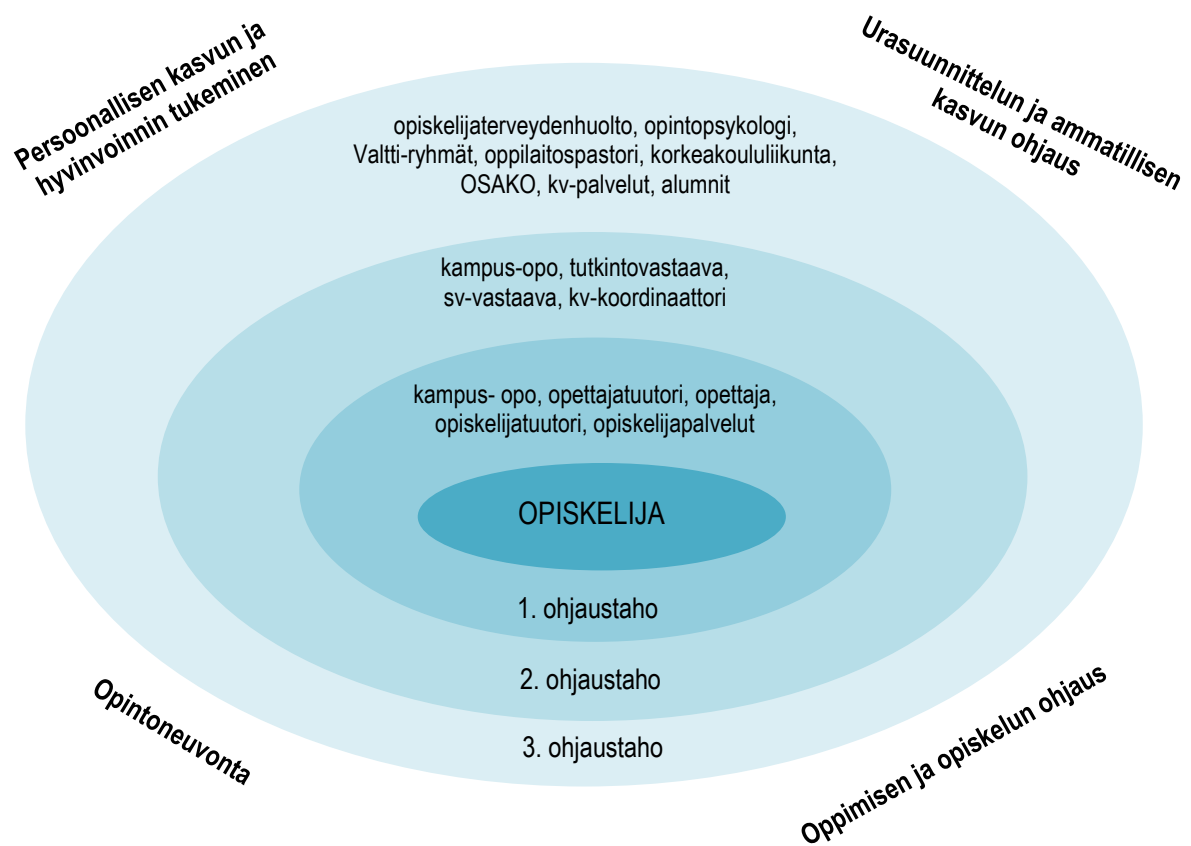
Persoonallisen kasvun ja hyvinvoinnin tukeminen

Urasuunnittelun ja ammatillisen kasvun ohjaus

opiskelijaterveydenhuolto, opintopsykologi, Valtti-ryhmät, oppilaitospastori, korkeakoululiikunta, OSAKO, kv-palvelut, alumnit

kampus-opo, tutkintovastaava, sv-vastaava, kv-koordinaattori

kampus- opo, opettajatuutori, opettaja, opiskelijatuutori, opiskelijapalvelut

OPISKELIJA

1. ohjaustaho

2. ohjaustaho

3. ohjaustaho

Opintoneuvonta

Oppimisen ja opiskelun ohjaus